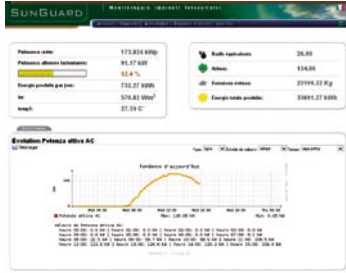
SUNGUARD

Monitoraggio impianti fotovoltaici

| Potenza rete: | 173.834 kWp |
|---|---|
| Potenza attuale istantanea: | 91,17 kW |
| | 52.4 % |
| Energia prodotta gio(r)no: | 732,27 kWh |
| Irr: | 576.83 W/m² |
| temp1: | 37.59 C° |

| Bulbi equivalenti: | 26.99 |
|---|---|
| Alberi: | 534.66 |
| Emissione evitate: | 21199.22 Kg |
| Energia totale prodotta: | 33691.27 kWh |

Evolution Potenza attiva AC

Tendenze of account flux

Potenza attiva AC

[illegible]